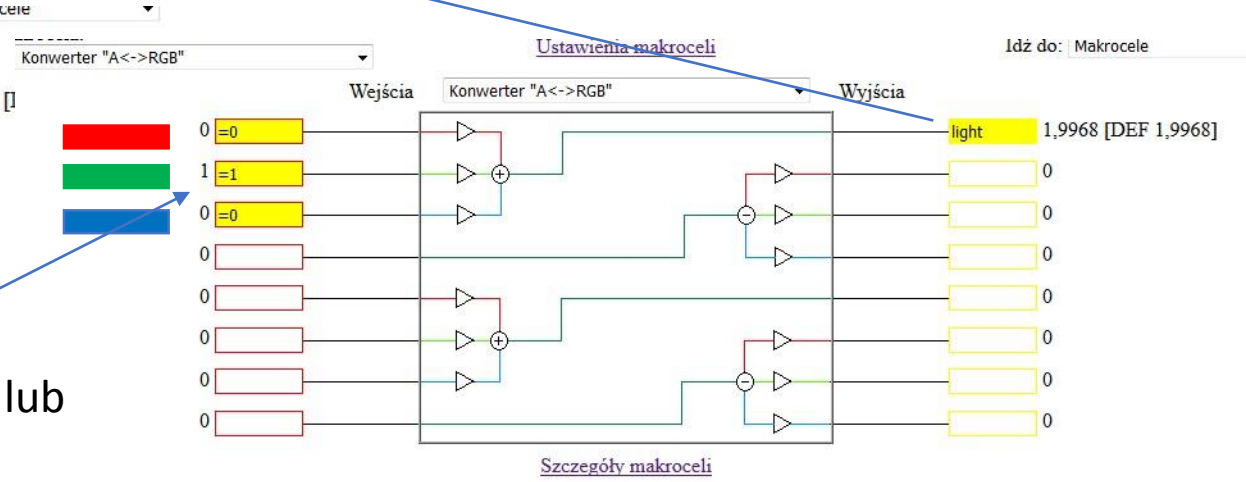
cele

Konwerter "A<->RGB"

Ustawienia makroceli

Idź do: Makrocele

[I

Wejścia

Konwerter "A<->RGB"

Wyjścia

0 =0

light 1,9968 [DEF 1,9968]

1 =1

0

0 =0

0

0

0

0

0

0

0

lub

0

0

0

Szczegóły makroceli